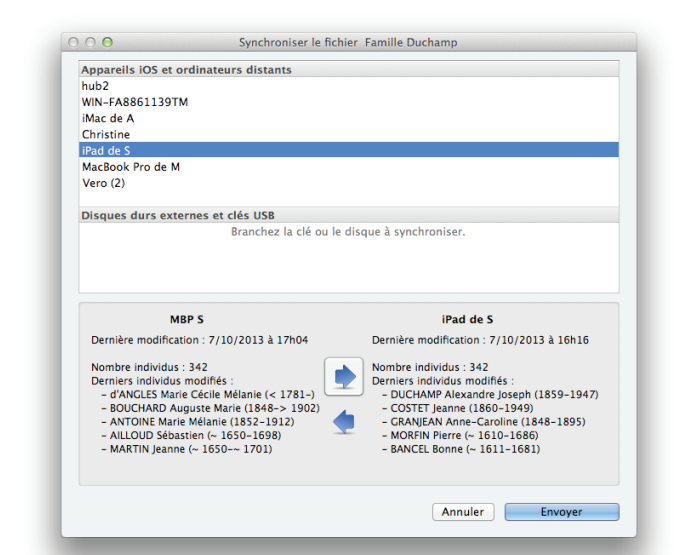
Synchroniser le fichier Famille Duchamp

Appareils iOS et ordinateurs distants
hub2
WIN-FA8861139TM
iMac de A
Christine
iPad de S
MacBook Pro de M
Vero (2)

Disques durs externes et clés USB
Branchez la clé ou le disque à synchroniser.

MBP S
Dernière modification : 7/10/2013 à 17h04

Nombre individus : 342
Derniers individus modifiés :
- d'ANGLES Marie Cécile Mélanie (< 1781-)
- BOUCHARD Auguste Marie (1848-> 1902)
- ANTOINE Marie Mélanie (1852-1912)
- AILLOUD Sébastien (~ 1650-1698)
- MARTIN Jeanne (~ 1650-~ 1701)

iPad de S
Dernière modification : 7/10/2013 à 16h16

Nombre individus : 342
Derniers individus modifiés :
- DUCHAMP Alexandre Joseph (1859-1947)
- COSTET Jeanne (1860-1949)
- GRANJEAN Anne-Caroline (1848-1895)
- MORFIN Pierre (~ 1610-1686)
- BANCEL Bonne (~ 1611-1681)

Annuler
Envoyer